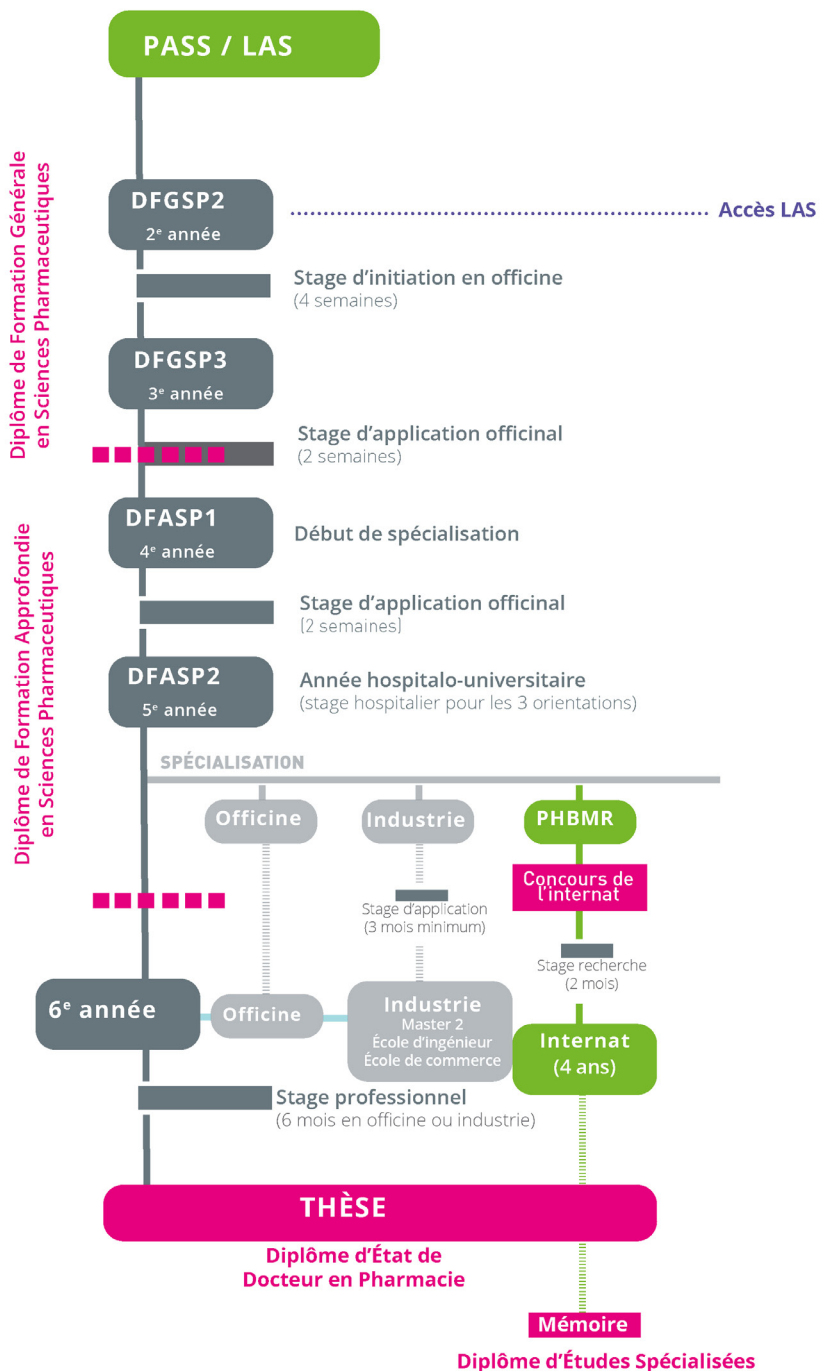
PASS / LAS

Diplôme de Formation Générale en Sciences Pharmaceutiques

DFGSP2
2$^e$ année

Accès LAS

Stage d'initiation en officine
(4 semaines)

DFGSP3
3$^e$ année

Stage d'application officinal
(2 semaines)

Diplôme de Formation Approfondie en Sciences Pharmaceutiques

DFASP1
4$^e$ année

Début de spécialisation

Stage d'application officinal
(2 semaines)

DFASP2
5$^e$ année

Année hospitalo-universitaire
(stage hospitalier pour les 3 orientations)

SPÉCIALISATION

Officine

Industrie

PHBMR

Concours de l'internat

Stage d'application
(3 mois minimum)

Stage recherche
(2 mois)

6$^e$ année

Officine

Industrie
Master 2
École d'ingénieur
École de commerce

Internat
(4 ans)

Stage professionnel
(6 mois en officine ou industrie)

THÈSE

Diplôme d'État de Docteur en Pharmacie

Mémoire

Diplôme d'Études Spécialisées